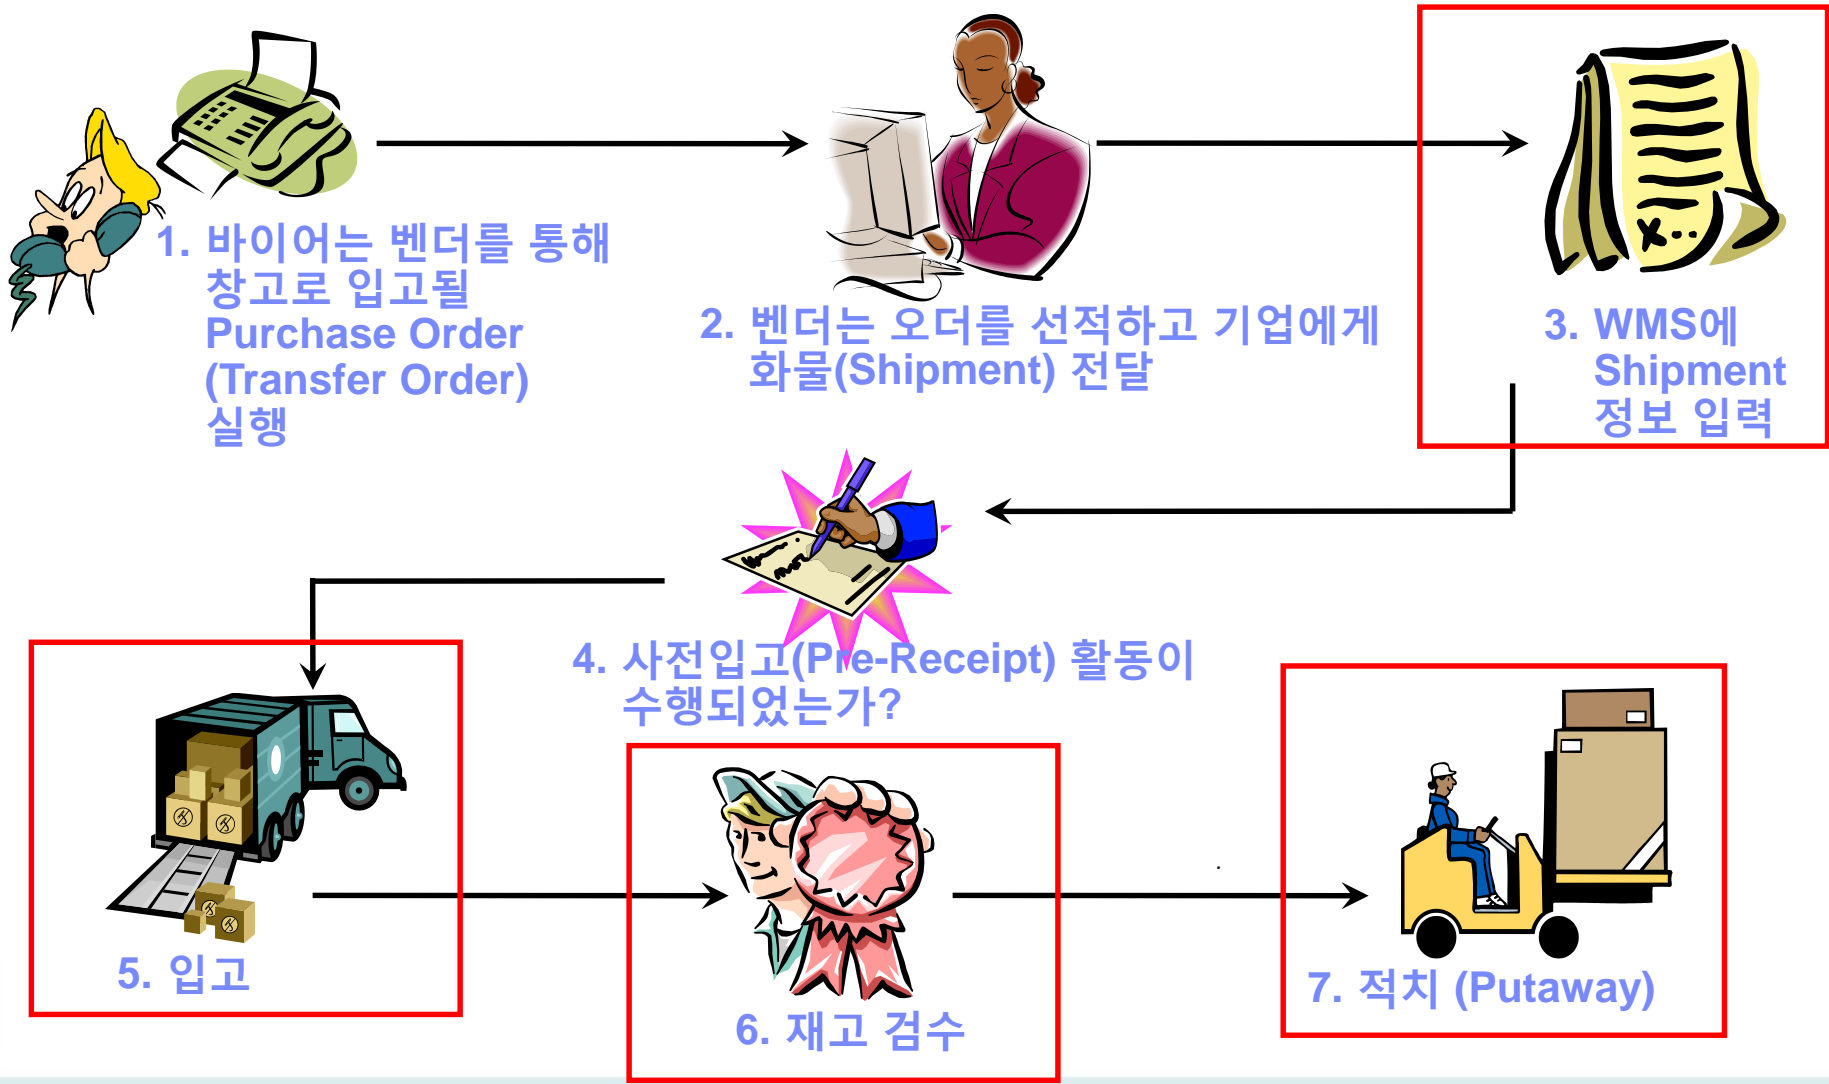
1. 바이어는 벤더를 통해 창고로 입고될 Purchase Order (Transfer Order) 실행

2. 벤더는 오더를 선적하고 기업에게 화물(Shipment) 전달

3. WMS에 Shipment 정보 입력

4. 사전입고(Pre-Receipt) 활동이 수행되었는가?

5. 입고

6. 재고 검수

7. 적치 (Putaway)